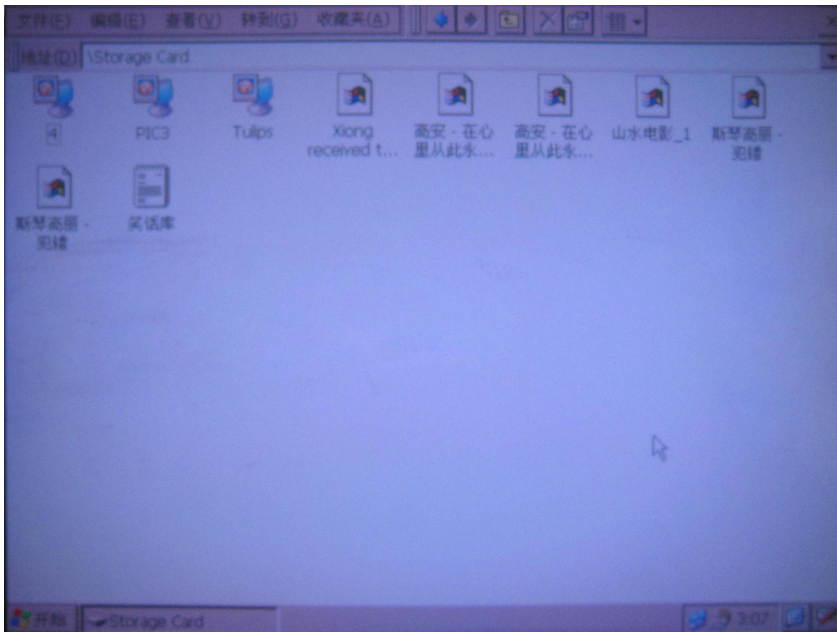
文件(F) 编辑(E) 查看(V) 转到(G) 收藏夹(A)

地址(D) \Storage Card

4

PIC3

Tulips

Xiong received t...

高安 - 在心里从此永...

高安 - 在心里从此永...

山水电影_1

斯琴高丽 - 犯错

斯琴高丽 - 犯错

笑话库

开始 Storage Card

3:07